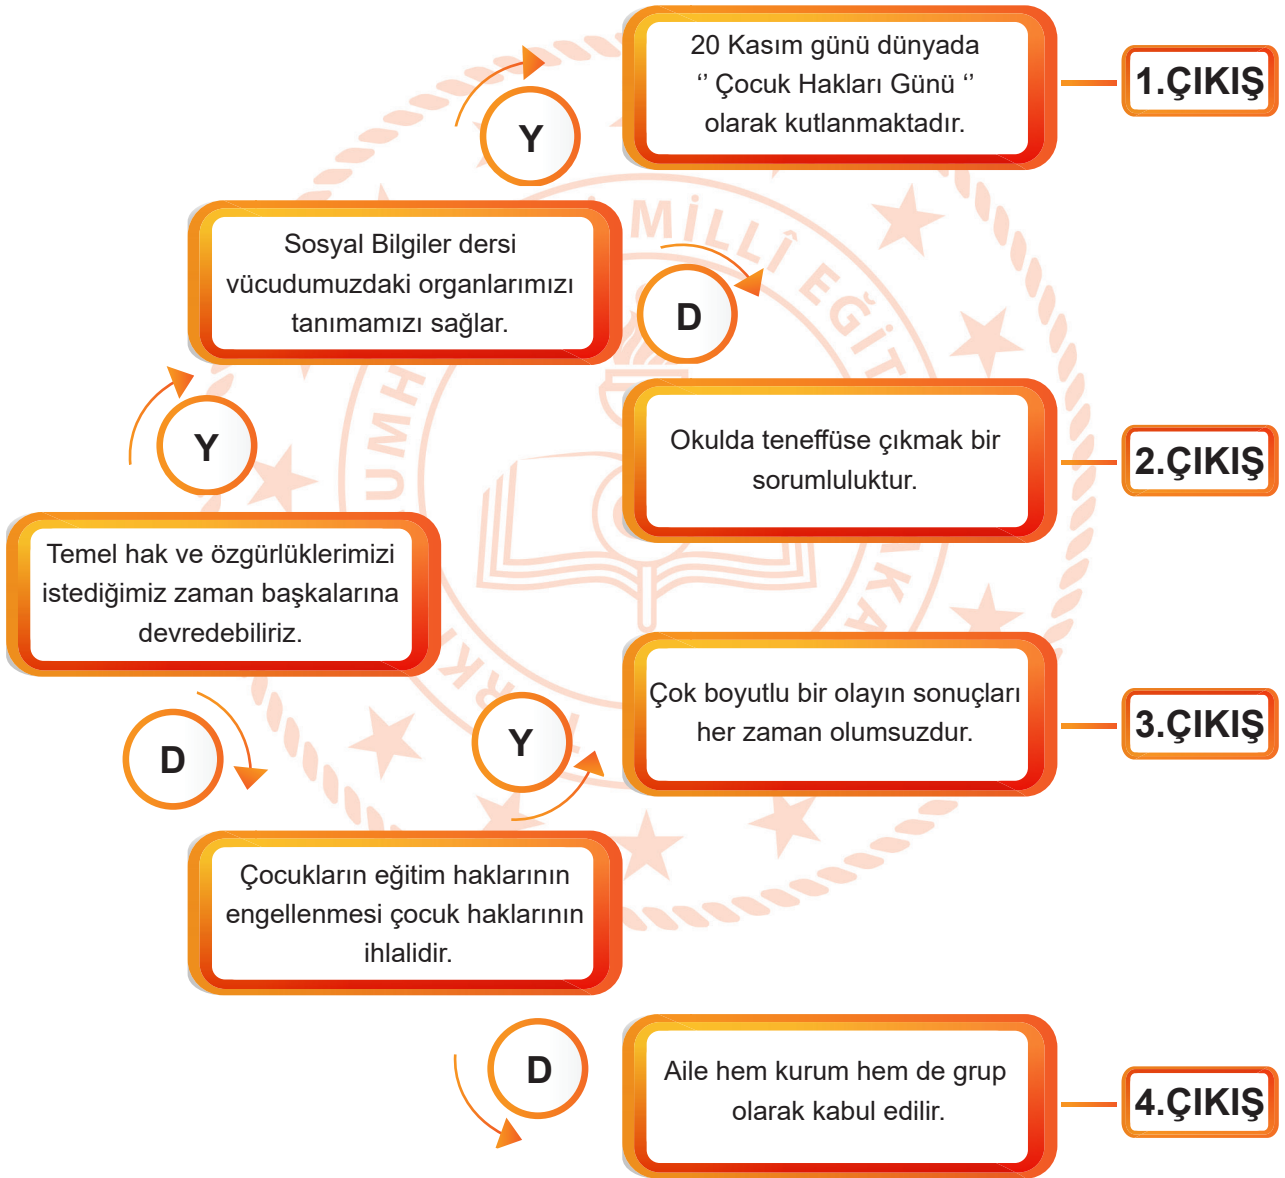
20 Kasım günü dünyada ‘’ Çocuk Hakları Günü ‘’ olarak kutlanmaktadır.

1.ÇIKIŞ

Y

Sosyal Bilgiler dersi vücudumuzdaki organlarımızı tanımamızı sağlar.

D

Okulda teneffüse çıkmak bir sorumluluktur.

2.ÇIKIŞ

Y

Temel hak ve özgürlüklerimizi istediğimiz zaman başkalarına devredebiliriz.

D

Y

Çok boyutlu bir olayın sonuçları her zaman olumsuzdur.

3.ÇIKIŞ

Çocukların eğitim haklarının engellenmesi çocuk haklarının ihlalidir.

D

Aile hem kurum hem de grup olarak kabul edilir.

4.ÇIKIŞ